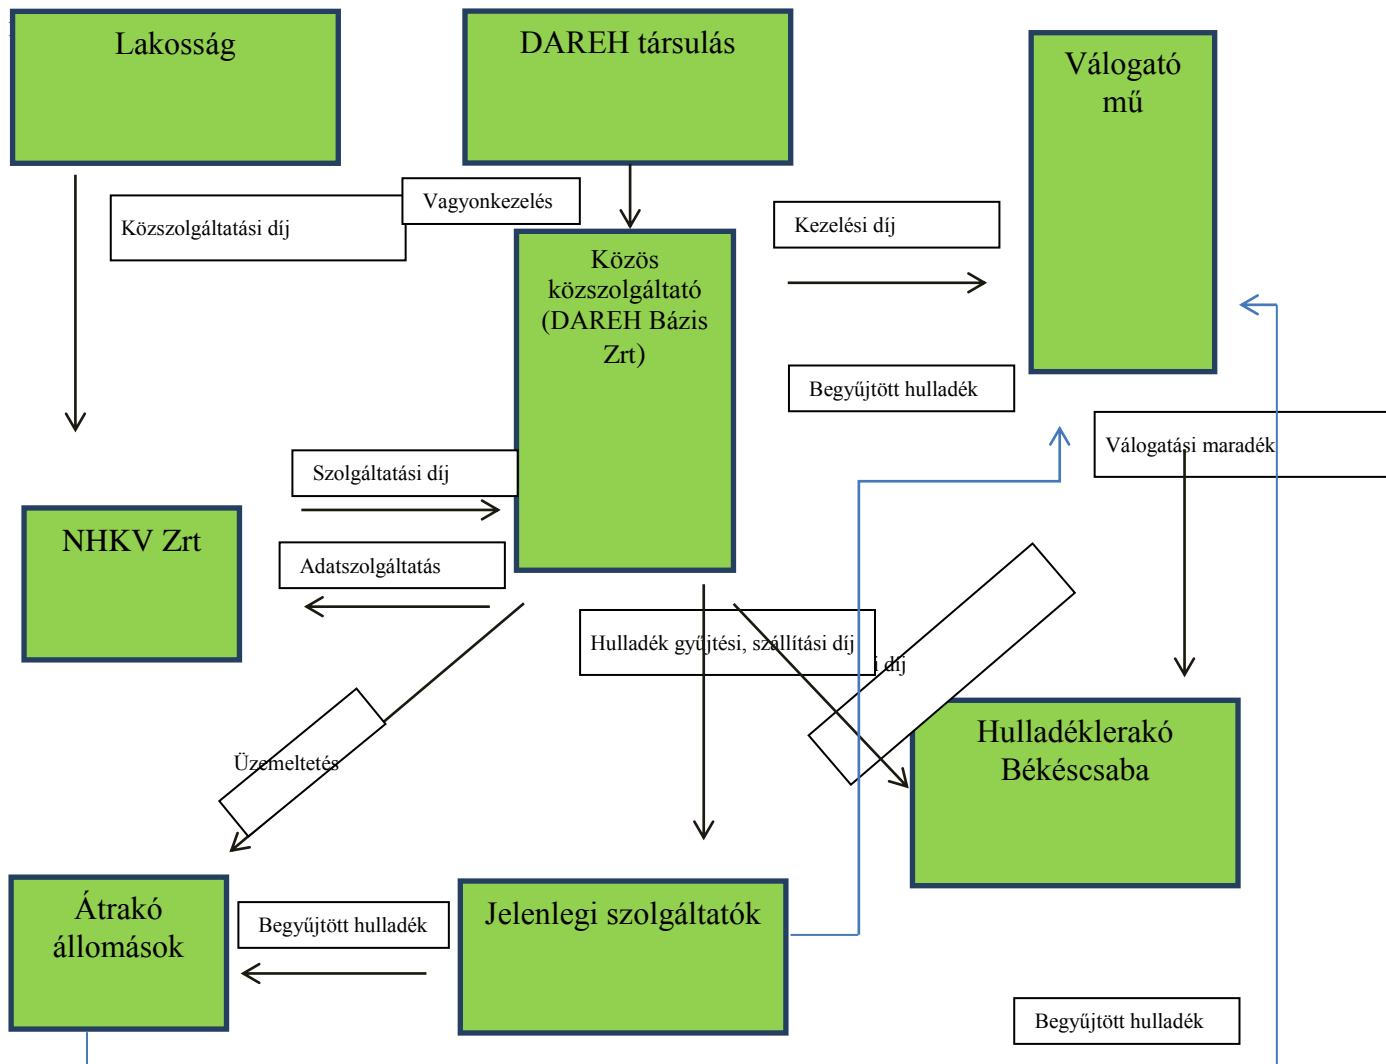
Lakosság

DAREH társulás

Válogató mű

Vagyonkezelés

Közszolgáltatási díj

Kezelési díj

Közös közszolgáltató (DAREH Bázis Zrt)

Begyűjtött hulladék

Válogatási maradék

Szolgáltatási díj

NHKV Zrt

Adatszolgáltatás

Hulladék gyűjtési, szállítási díj

i díj

Hulladéklerakó Békéscsaba

Üzemeltetés

Átrakó állomások

Begyűjtött hulladék

Jelenlegi szolgáltatók

Begyűjtött hulladék